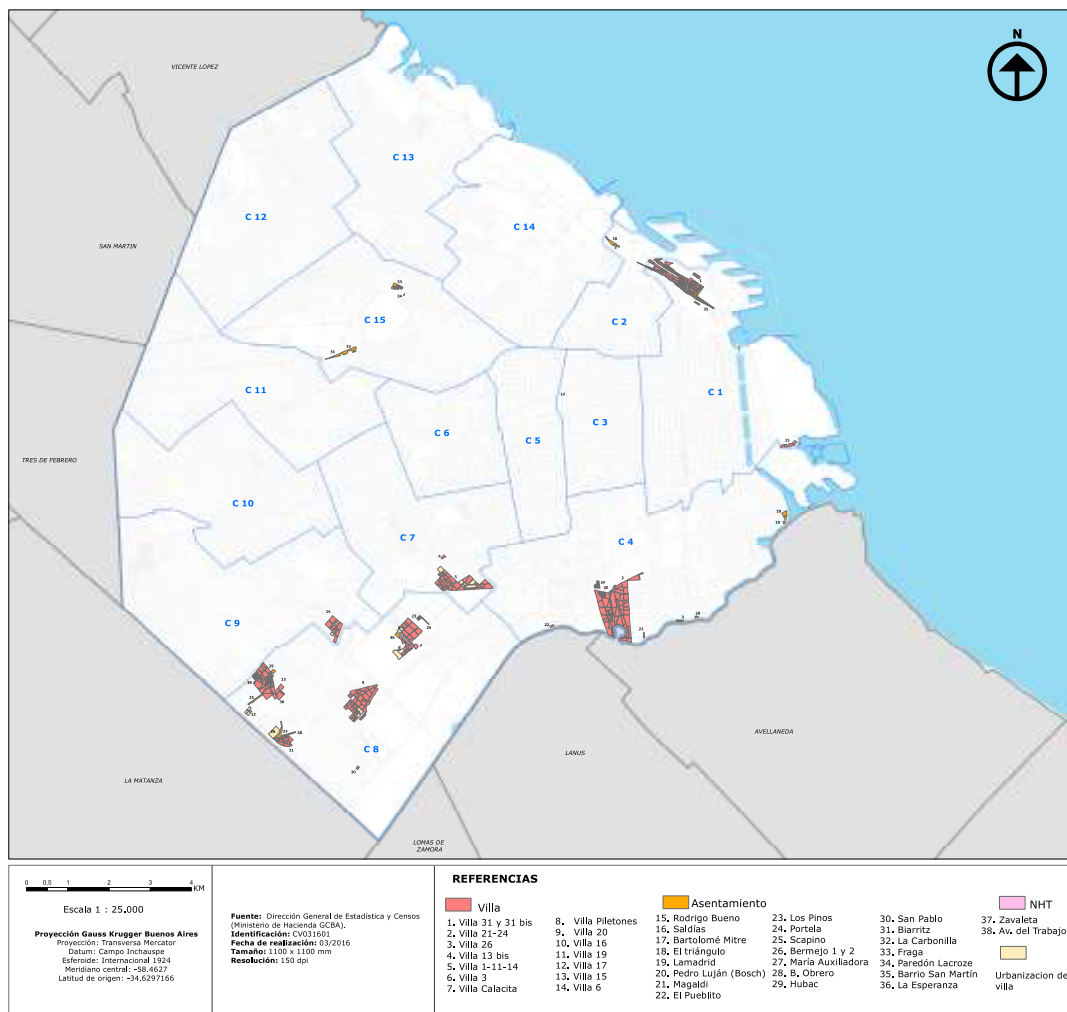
N

VICENTE LOPEZ
SAN MARTIN
TRES DE FEBRERO
LA MATANZA
LOMAS DE ZAMORA
LANUS
AVELLANEDA

C 13
C 12
C 14
C 15
C 2
C 11
C 1
C 6
C 5
C 3
C 10
C 7
C 4
C 9
C 8

0 0.5 1 2 3 4 KM

Escala 1 : 25.000

Proyección Gauss Krugger Buenos Aires
Proyeccion: Transversa Mercator
Datum: Campo Inchauspe
Esferoide: Internacional 1924
Meridiano central: -58.4627
Latitud de origen: -34.6297166

Fuente: Dirección General de Estadística y Censos (Ministerio de Hacienda GCBA).
Identificación: CV031601
Fecha de realización: 03/2016
Tamaño: 1100 x 1100 mm
Resolución: 150 dpi

REFERENCIAS

Villa
1. Villa 31 y 31 bis
2. Villa 21-24
3. Villa 26
4. Villa 13 bis
5. Villa 1-11-14
6. Villa 3
7. Villa Calacita
8. Villa Piletones
9. Villa 20
10. Villa 16
11. Villa 19
12. Villa 17
13. Villa 15
14. Villa 6

Asentamiento
15. Rodrigo Bueno
16. Saldías
17. Bartolomé Mitre
18. El triángulo
19. Lamadrid
20. Pedro Luján (Bosch)
21. Magaldi
22. El Pueblito
23. Los Pinos
24. Portela
25. Scapino
26. Bermejo 1 y 2
27. María Auxiliadora
28. B. Obrero
29. Hubac
30. San Pablo
31. Biarritz
32. La Carbonilla
33. Fraga
34. Paredón Lacroze
35. Barrio San Martín
36. La Esperanza

NHT
37. Zavaleta
38. Av. del Trabajo

Urbanizacion de villa